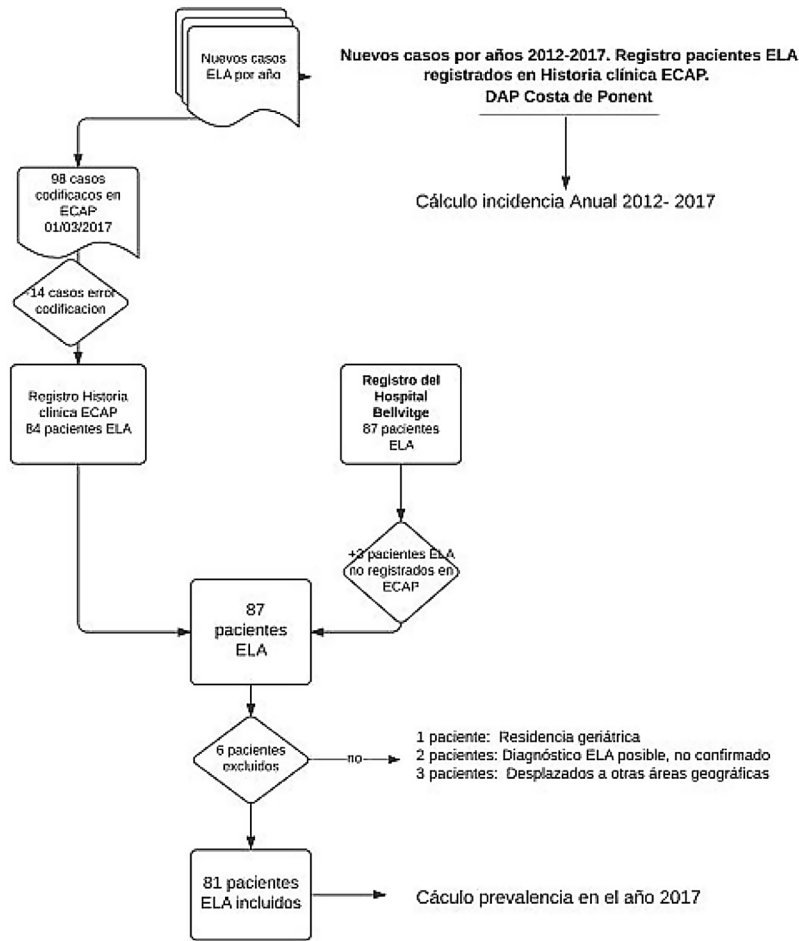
Nuevos casos ELA por año

Nuevos casos por años 2012-2017. Registro pacientes ELA registrados en Historia clínica ECAP.
DAP Costa de Ponent

Cálculo incidencia Anual 2012- 2017

98 casos codificacos en ECAP 01/03/2017

-14 casos error codificacion

Registro Historia clinica ECAP 84 pacientes ELA

Registro del Hospital Bellvitge 87 pacientes ELA

+3 pacientes ELA no registrados en ECAP

87 pacientes ELA

6 pacientes excluidos

no

1 paciente: Residencia geriátrica
2 pacientes: Diagnóstico ELA posible, no confirmado
3 pacientes: Desplazados a otras áreas geográficas

81 pacientes ELA incluidos

Cáculo prevalencia en el año 2017